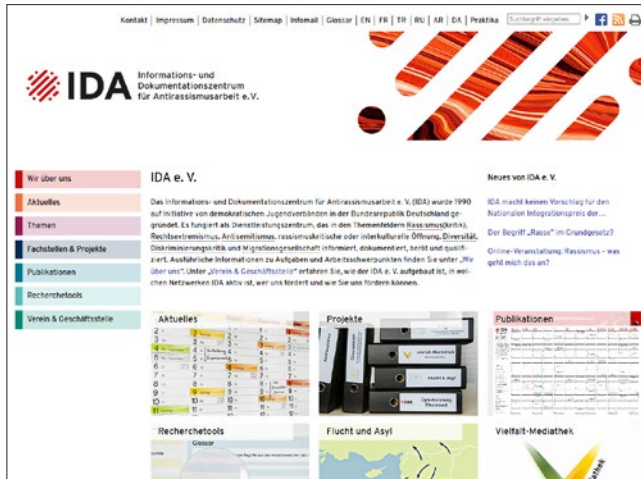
Kontakt | Impressum | Datenschutz | Sitemap | Infomail | Glossar | EN | FR | TR | RU | AR | DA | Praktika

IDA Informations- und Dokumentationszentrum für Antirassismusarbeit e. V.

Wir über uns
Aktuelles
Themen
Fachstellen & Projekte
Publikationen
Recherchetools
Verein & Geschäftsstelle

IDA e. V.

Das Informations- und Dokumentationszentrum für Antirassismusarbeit e. V. (IDA) wurde 1990 auf Initiative von demokratischen Jugendverbänden in der Bundesrepublik Deutschland gegründet. Es fungiert als Dienstleistungszentrum, das in den Themenfeldern Rassismus(kritik), Rechtsextremismus, Antisemitismus, rassismuskritische oder interkulturelle Öffnung, Diversität, Diskriminierungskritik und Migrationsgesellschaft informiert, dokumentiert, berät und qualifiziert. Ausführliche Informationen zu Aufgaben und Arbeitsschwerpunkten finden Sie unter „Wir über uns". Unter „Verein & Geschäftsstelle" erfahren Sie, wie der IDA e. V. aufgebaut ist, in welchen Netzwerken IDA aktiv ist, wer uns fördert und wie Sie uns fördern können.

Neues von IDA e. V.

IDA macht keinen Vorschlag für den Nationalen Integrationspreis der...

Der Begriff „Rasse" im Grundgesetz?

Online-Veranstaltung: Rassismus - was geht mich das an?

Aktuelles

Projekte

Publikationen

Recherchetools

Glossar

Flucht und Asyl

Vielfalt-Mediathek